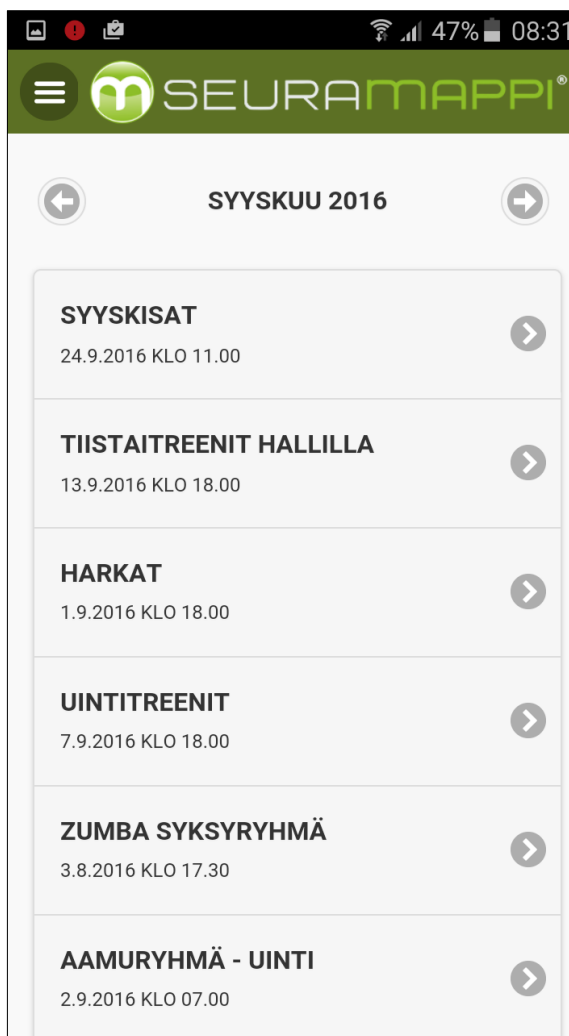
47% 08:31

SEURAMAPPI®

SYYSKUU 2016

SYYSKISAT
24.9.2016 KLO 11.00

TIISTAITREENIT HALLILLA
13.9.2016 KLO 18.00

HARKAT
1.9.2016 KLO 18.00

UINTITREENIT
7.9.2016 KLO 18.00

ZUMBA SYKSYRYHMÄ
3.8.2016 KLO 17.30

AAMURYHMÄ - UINTI
2.9.2016 KLO 07.00